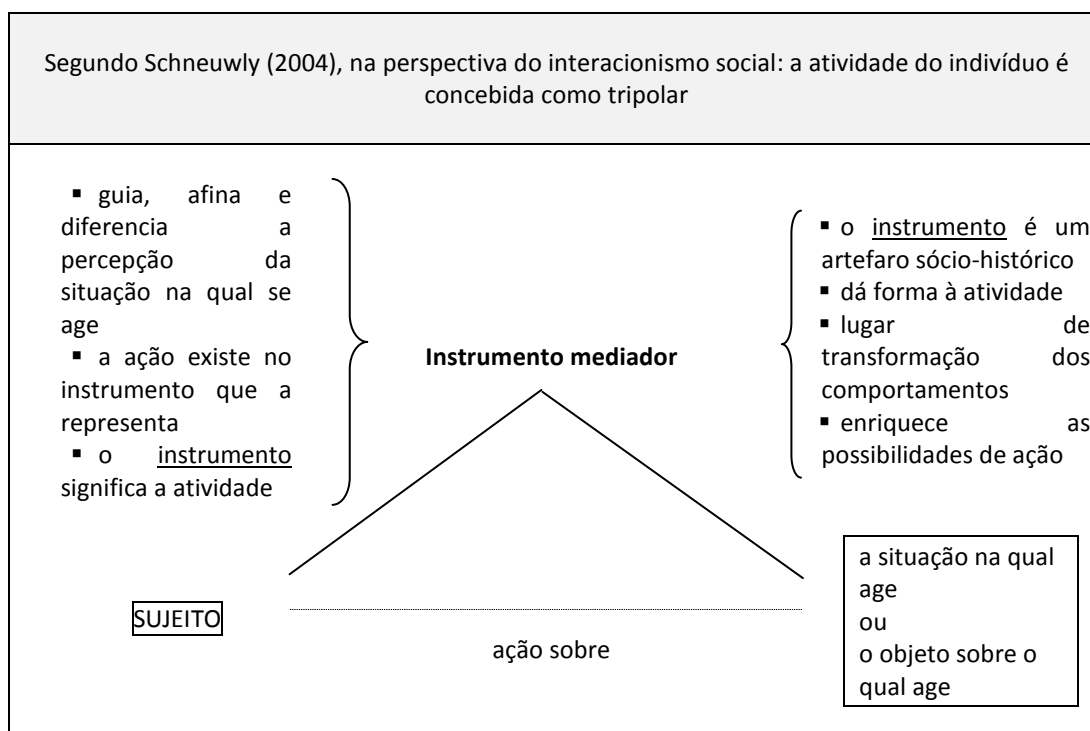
Segundo Schneuwly (2004), na perspectiva do interacionismo social: a atividade do indivíduo é concebida como tripolar

▪ guia, afina e diferencia a percepção da situação na qual se age
▪ a ação existe no instrumento que a representa
▪ o instrumento significa a atividade

Instrumento mediador

▪ o instrumento é um artefaro sócio-histórico
▪ dá forma à atividade
▪ lugar de transformação dos comportamentos
▪ enriquece as possibilidades de ação

SUJEITO

ação sobre

a situação na qual age
ou
o objeto sobre o qual age